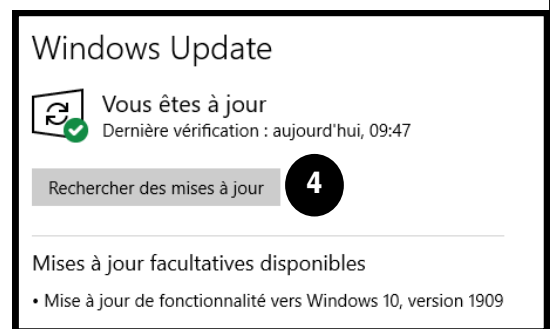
Windows Update

Vous êtes à jour
Dernière vérification : aujourd'hui, 09:47

Rechercher des mises à jour

4

Mises à jour facultatives disponibles

• Mise à jour de fonctionnalité vers Windows 10, version 1909